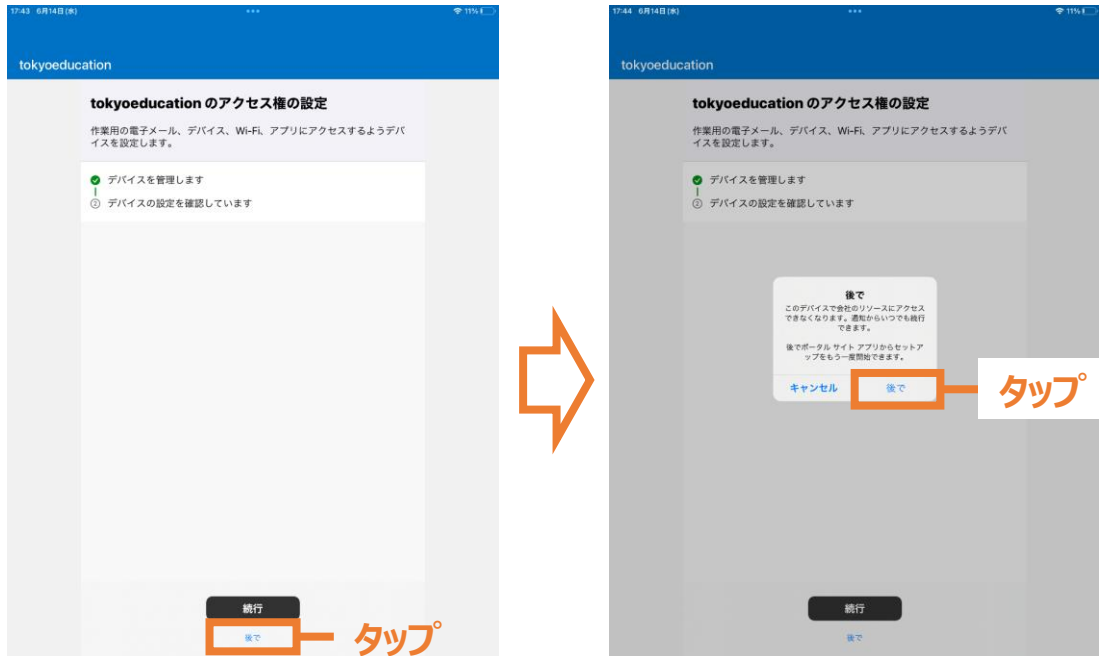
17:43 6月14日(水)

11%

tokyoeducation

tokyoeducation のアクセス権の設定

作業用の電子メール、デバイス、Wi-Fi、アプリにアクセスするようデバイスを設定します。

デバイスを管理します

② デバイスの設定を確認しています

続行

後で

タップ

17:44 6月14日(水)

11%

tokyoeducation

tokyoeducation のアクセス権の設定

作業用の電子メール、デバイス、Wi-Fi、アプリにアクセスするようデバイスを設定します。

デバイスを管理します

② デバイスの設定を確認しています

後で

このデバイスで会社のリソースにアクセスできなくなります。通知からいつでも続行できます。

後でポータル サイト アプリからセットアップをもう一度開始できます。

キャンセル

後で

タップ

続行

後で